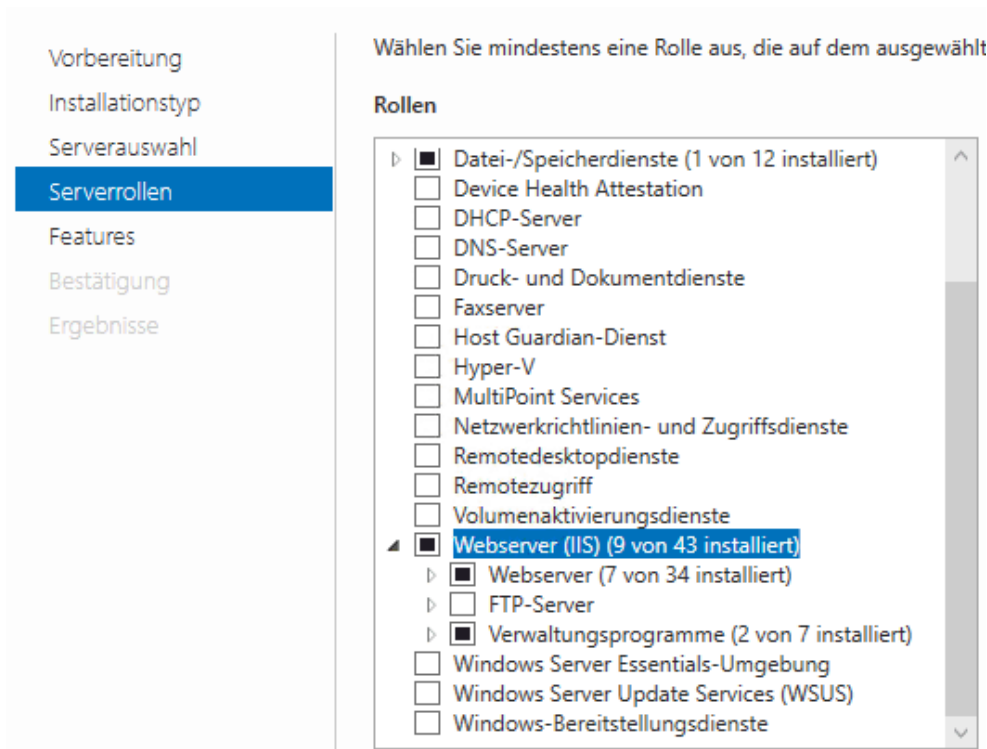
Vorbereitung
Installationstyp
Serverauswahl
Serverrollen
Features
Bestätigung
Ergebnisse

Wählen Sie mindestens eine Rolle aus, die auf dem ausgewählt

Rollen

Datei-/Speicherdienste (1 von 12 installiert)
Device Health Attestation
DHCP-Server
DNS-Server
Druck- und Dokumentdienste
Faxserver
Host Guardian-Dienst
Hyper-V
MultiPoint Services
Netzwerkrichtlinien- und Zugriffsdienste
Remotedesktopdienste
Remotezugriff
Volumenaktivierungsdienste
Webserver (IIS) (9 von 43 installiert)
Webserver (7 von 34 installiert)
FTP-Server
Verwaltungsprogramme (2 von 7 installiert)
Windows Server Essentials-Umgebung
Windows Server Update Services (WSUS)
Windows-Bereitstellungsdienste